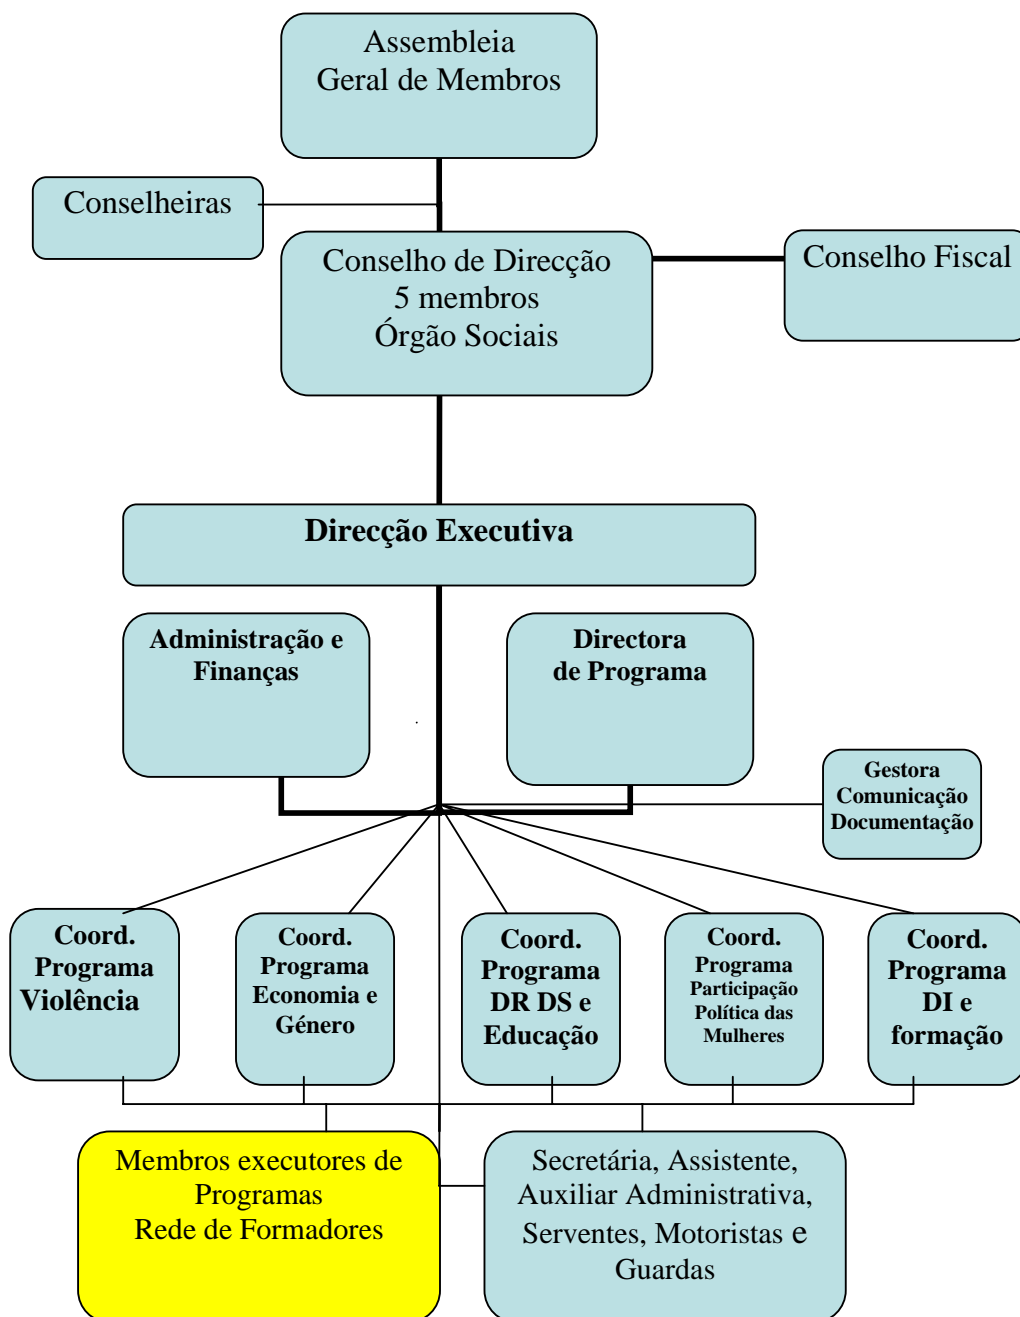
Assembleia
Geral de Membros

Conselheiras

Conselho de Direcção
5 membros
Órgão Sociais

Conselho Fiscal

Direcção Executiva

Administração e Finanças

Directora de Programa

Gestora Comunicação Documentação

Coord. Programa Violência

Coord. Programa Economia e Género

Coord. Programa DR DS e Educação

Coord. Programa Participação Política das Mulheres

Coord. Programa DI e formação

Membros executores de Programas
Rede de Formadores

Secretária, Assistente, Auxiliar Administrativa, Serventes, Motoristas e Guardas